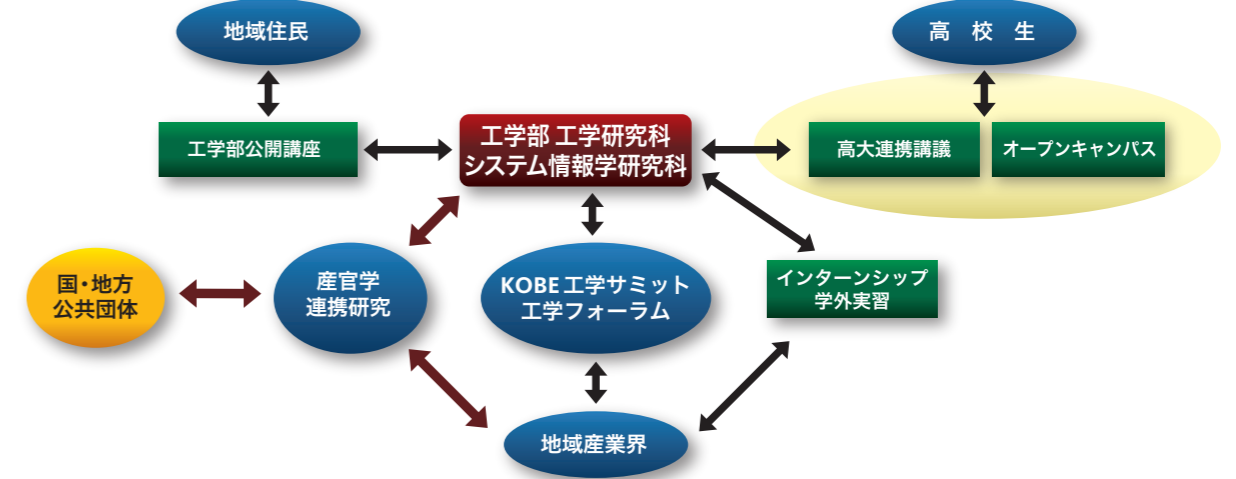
地域住民

高 校 生

工学部公開講座

工学部 工学研究科
システム情報学研究科

高大連携講議

オープンキャンパス

国・地方
公共団体

産官学
連携研究

KOBE工学サミット
工学フォーラム

インターンシップ
学外実習

地域産業界